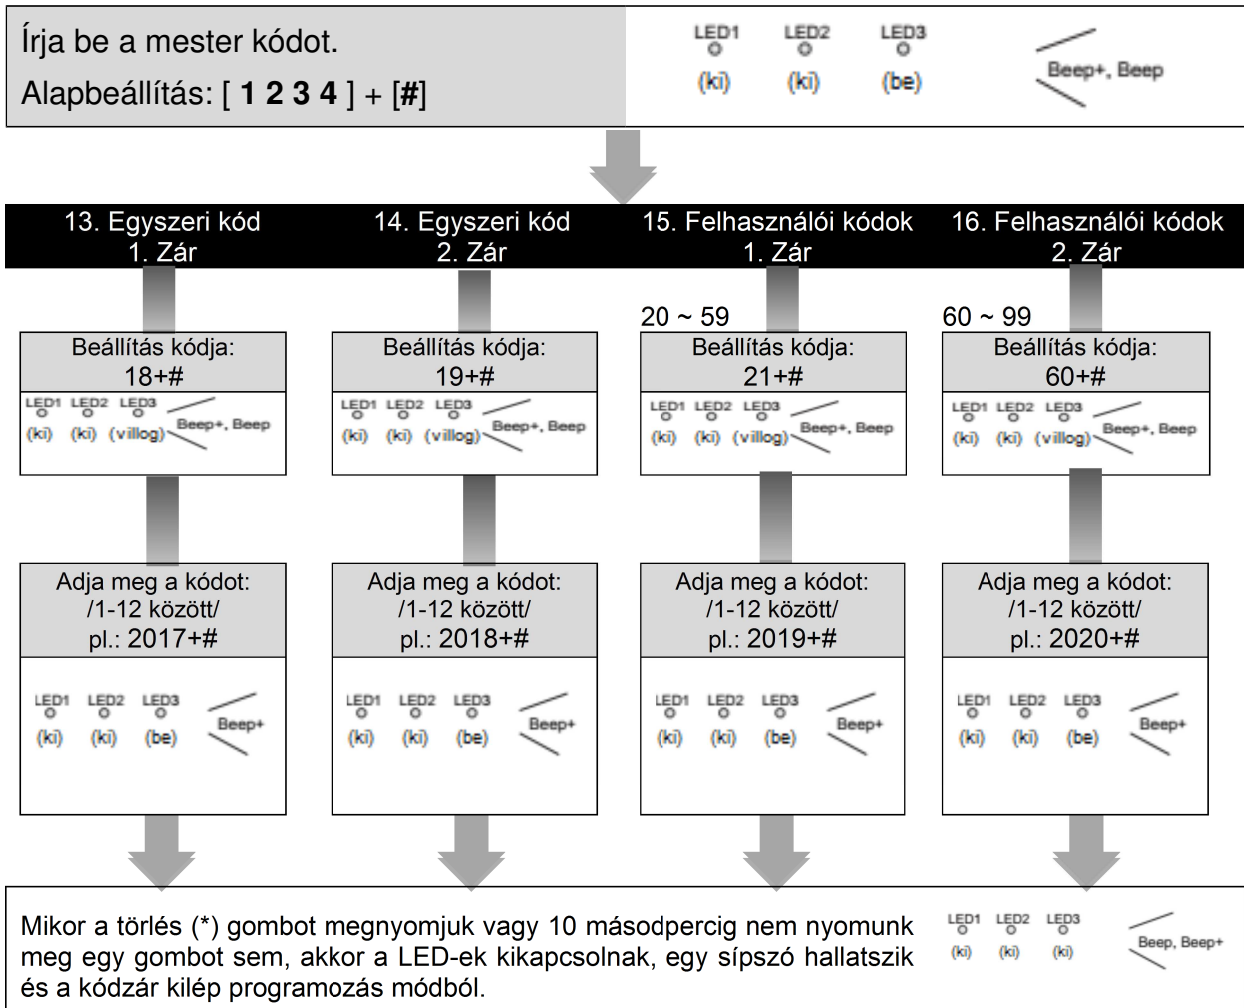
Írja be a mester kódot.

Alapbeállítás: [ **1 2 3 4** ] + [**#**]

LED1 (ki) LED2 (ki) LED3 (be) Beep+, Beep

13. Egyszeri kód
1. Zár

Beállítás kódja:
18+#

LED1 LED2 LED3
(ki) (ki) (villog) Beep+, Beep

Adja meg a kódot:
/1-12 között/
pl.: 2017+#

LED1 LED2 LED3
(ki) (ki) (be) Beep+

14. Egyszeri kód
2. Zár

Beállítás kódja:
19+#

LED1 LED2 LED3
(ki) (ki) (villog) Beep+, Beep

Adja meg a kódot:
/1-12 között/
pl.: 2018+#

LED1 LED2 LED3
(ki) (ki) (be) Beep+

15. Felhasználói kódok
1. Zár

20 ~ 59

Beállítás kódja:
21+#

LED1 LED2 LED3
(ki) (ki) (villog) Beep+, Beep

Adja meg a kódot:
/1-12 között/
pl.: 2019+#

LED1 LED2 LED3
(ki) (ki) (be) Beep+

16. Felhasználói kódok
2. Zár

60 ~ 99

Beállítás kódja:
60+#

LED1 LED2 LED3
(ki) (ki) (villog) Beep+, Beep

Adja meg a kódot:
/1-12 között/
pl.: 2020+#

LED1 LED2 LED3
(ki) (ki) (be) Beep+

Mikor a törlés (*) gombot megnyomjuk vagy 10 másodpercig nem nyomunk meg egy gombot sem, akkor a LED-ek kikapcsolnak, egy sípszó hallatszik és a kódzár kilép programozás módból.

LED1 LED2 LED3
(ki) (ki) (ki) Beep, Beep+